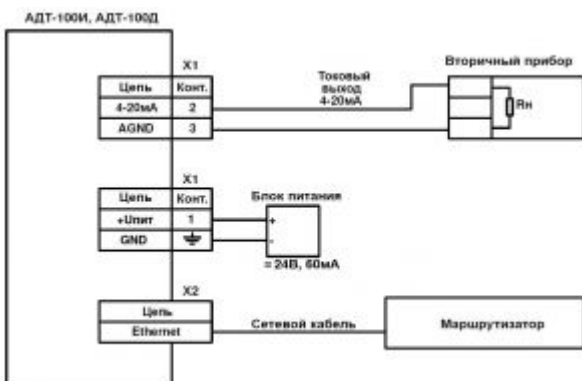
АДТ-100И, АДТ-100Д

X1

| Цепь | Конт. |
|---|---|
| 4-20мА | 2 |
| AGND | 3 |

Токовый выход 4-20мА

Вторичный прибор

Rн

X1

| Цепь | Конт. |
|---|---|
| +Uпит | 1 |
| GND | ⏚ |

Блок питания

+

-

= 24В, 60мА

X2

| Цепь |
|---|
| Ethernet |

Сетевой кабель

Маршрутизатор